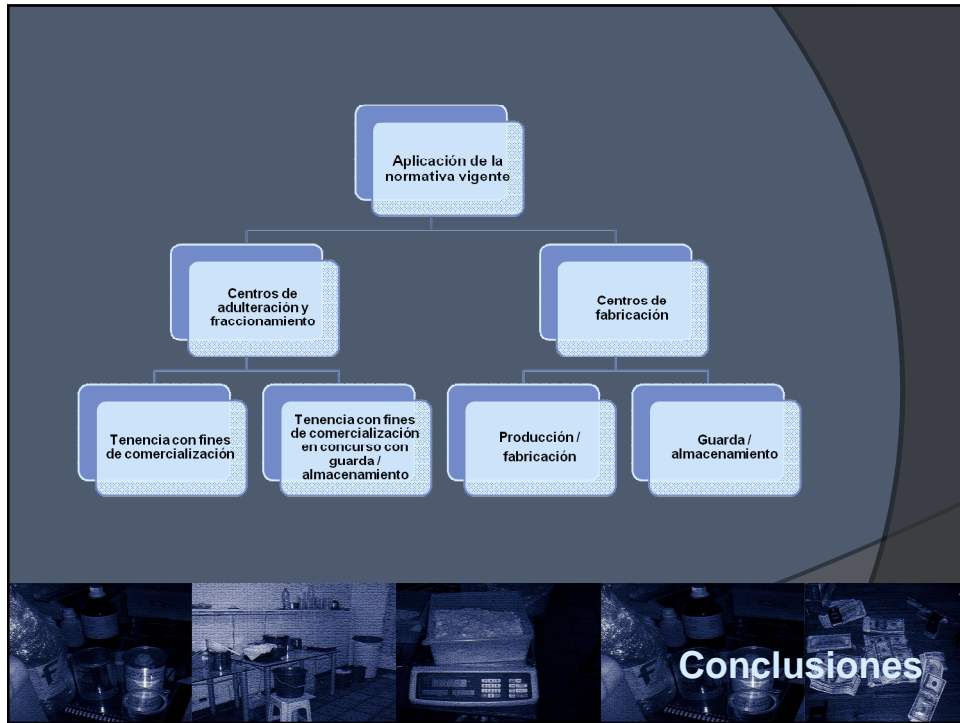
Aplicación de la normativa vigente

Centros de adulteración y fraccionamiento

Centros de fabricación

Tenencia con fines de comercialización

Tenencia con fines de comercialización en concurso con guarda / almacenamiento

Producción / fabricación

Guarda / almacenamiento

Conclusiones